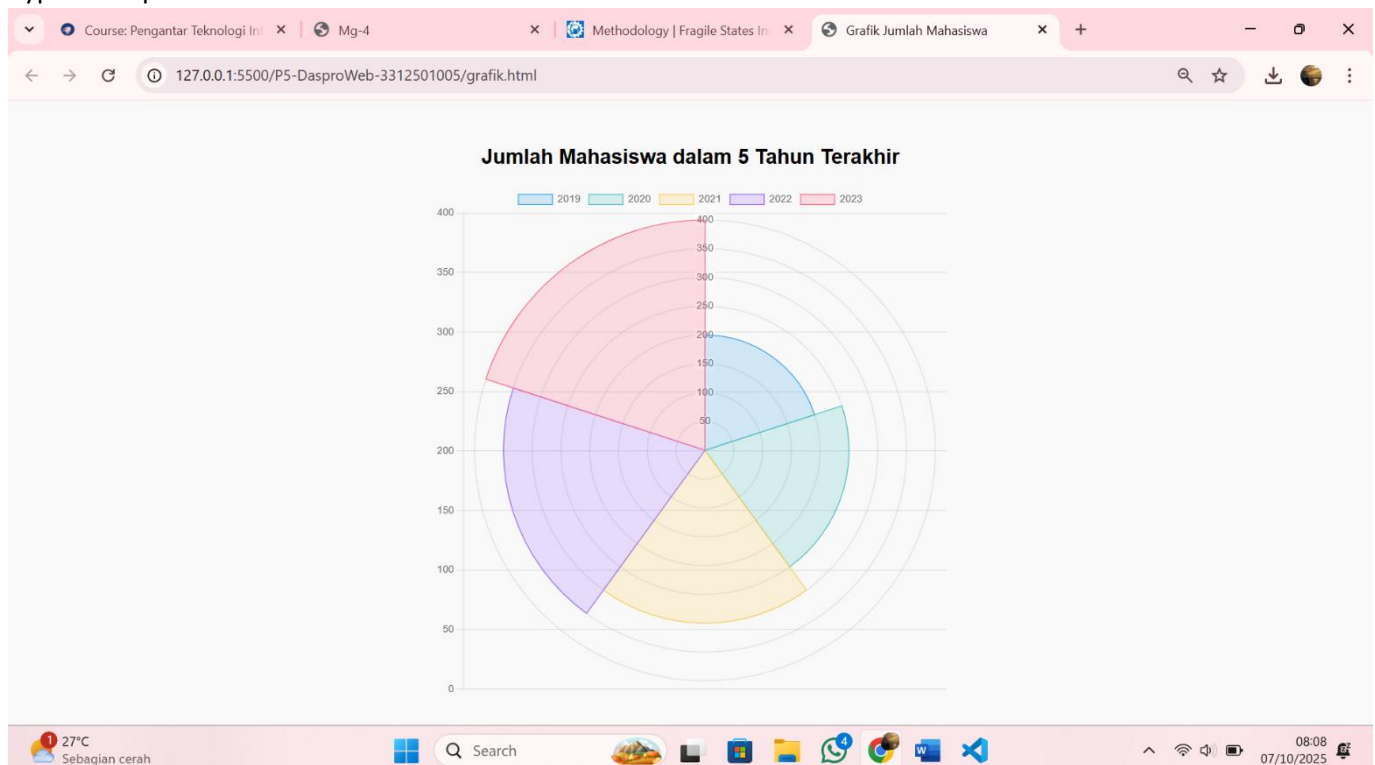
Course: Pengantar Teknologi Inf ×
Mg-4 ×
Methodology | Fragile States In ×
Grafik Jumlah Mahasiswa ×
+

127.0.0.1:5500/P5-DasproWeb-3312501005/grafik.html

Jumlah Mahasiswa dalam 5 Tahun Terakhir

2019 2020 2021 2022 2023

400
350
300
250
200
150
100
50
0

400
350
300
250
200
150
100
50

27°C
Sebagian cerah

Search

08:08
07/10/2025